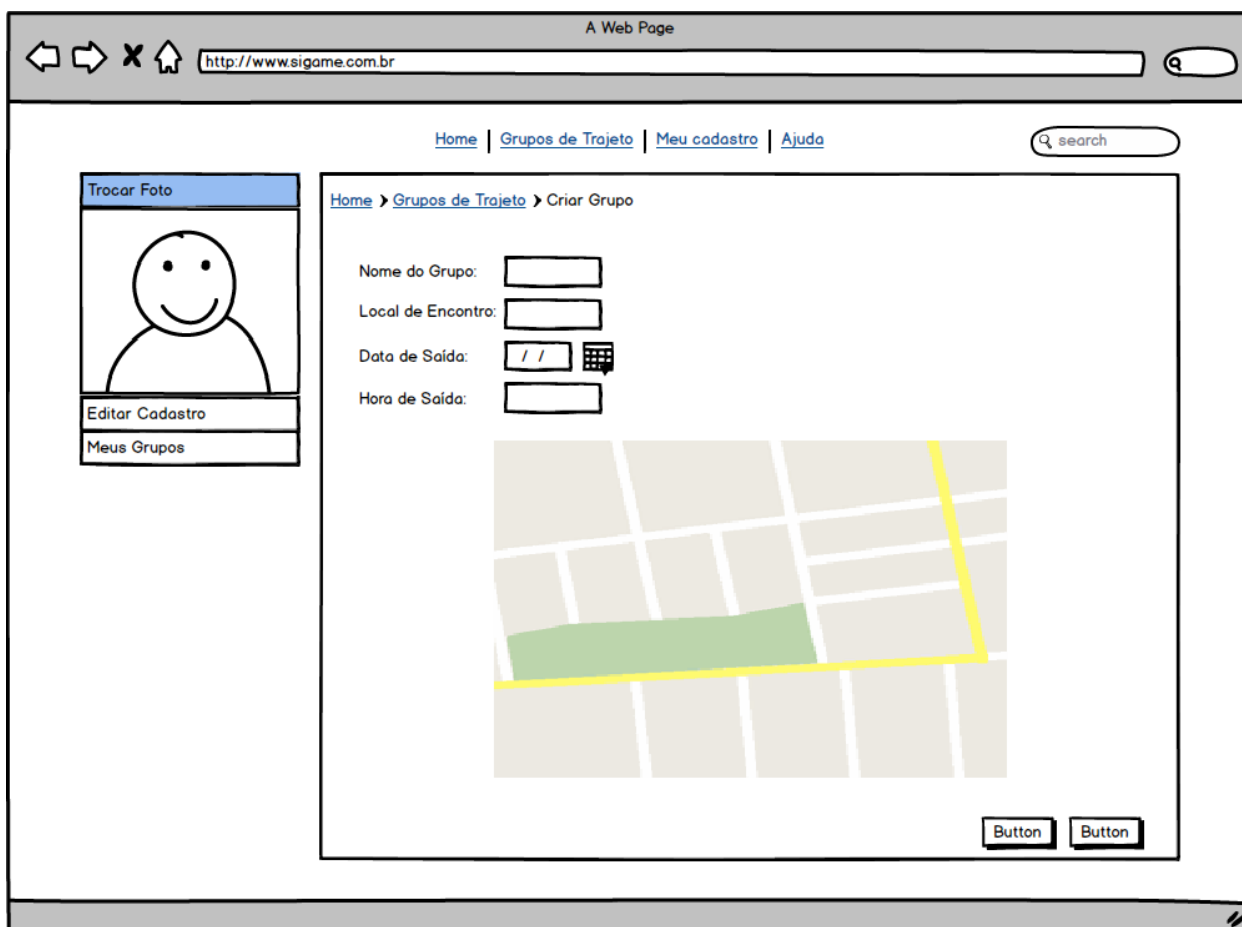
A Web Page

http://www.sigame.com.br

Home | Grupos de Trajeto | Meu cadastro | Ajuda

search

Trocar Foto

Editar Cadastro

Meus Grupos

Home > Grupos de Trajeto > Criar Grupo

Nome do Grupo:

Local de Encontro:

Data de Saída: / /

Hora de Saída:

Button Button